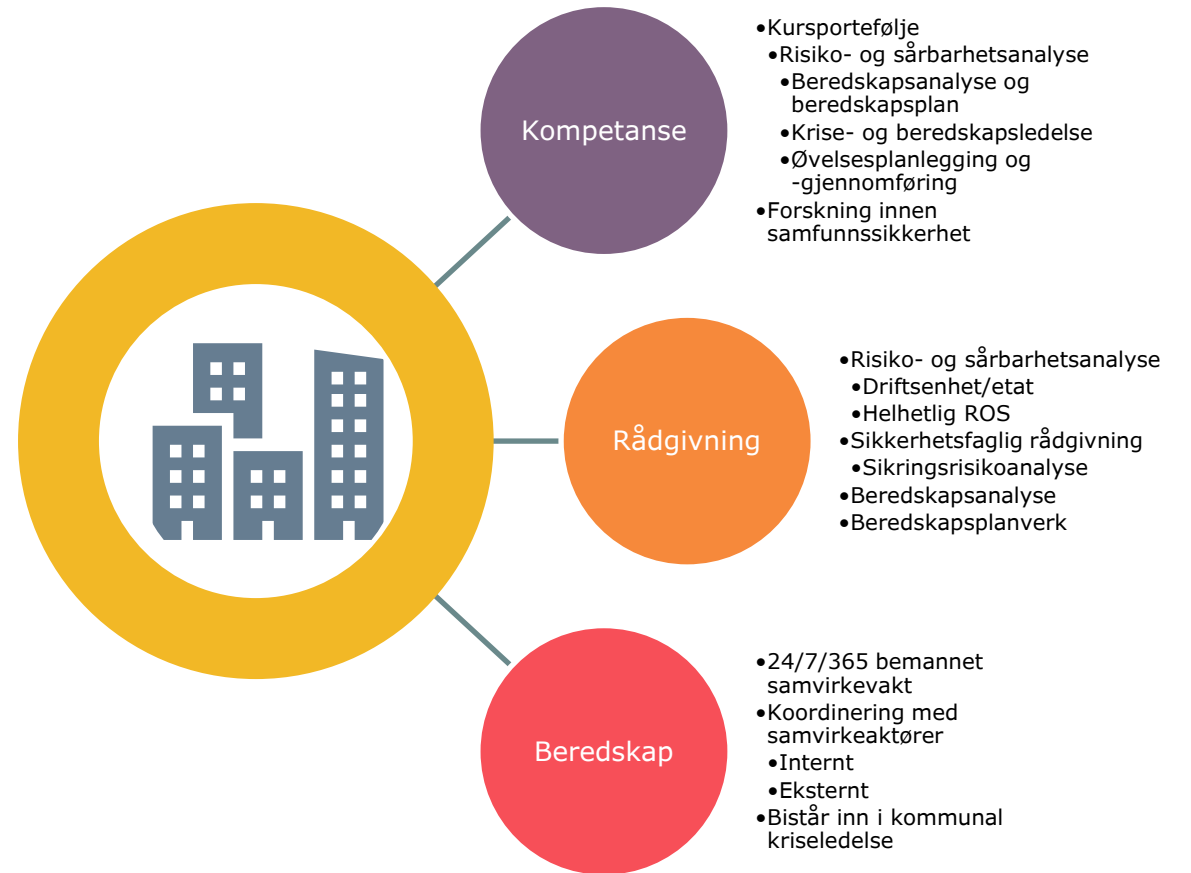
Kompetanse

•Kursportefølje
•Risiko- og sårbarhetsanalyse
•Beredskapsanalyse og beredskapsplan
•Krise- og beredskapsledelse
•Øvelsesplanlegging og -gjennomføring
•Forskning innen samfunnssikkerhet

Rådgivning

•Risiko- og sårbarhetsanalyse
•Driftsenhet/etat
•Helhetlig ROS
•Sikkerhetsfaglig rådgivning
•Sikringsrisikoanalyse
•Beredskapsanalyse
•Beredskapsplanverk

Beredskap

•24/7/365 bemannet samvirkevakt
•Koordinering med samvirkeaktører
•Internt
•Eksternt
•Bistår inn i kommunal kriseledelse